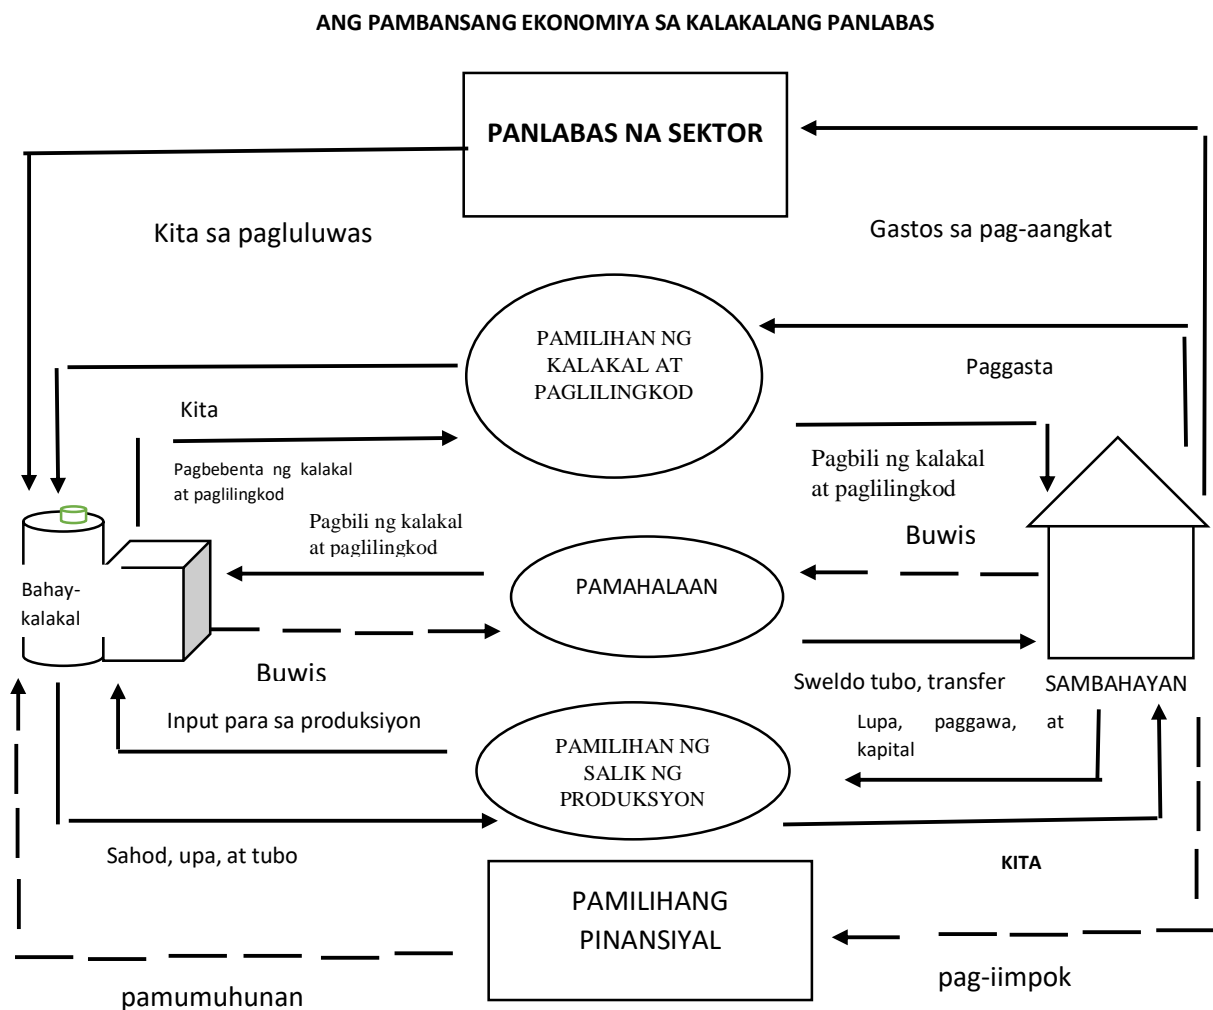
ANG PAMBANSANG EKONOMIYA SA KALAKALANG PANLABAS

PANLABAS NA SEKTOR

Kita sa pagluluwas

Gastos sa pag-aangkat

PAMILIHAN NG KALAKAL AT PAGLILINGKOD

Paggasta

Kita

Pagbebenta ng kalakal at paglilingkod

Pagbili ng kalakal at paglilingkod

Pagbili ng kalakal at paglilingkod

Buwis

Bahay-kalakal

PAMAHALAAN

Buwis

Sweldo tubo, transfer

SAMBAHAYAN

Input para sa produksiyon

PAMILIHAN NG SALIK NG PRODUKSYON

Lupa, paggawa, at kapital

Sahod, upa, at tubo

KITA

PAMILIHANG PINANSIYAL

pag-iimpok

pamumuhunan